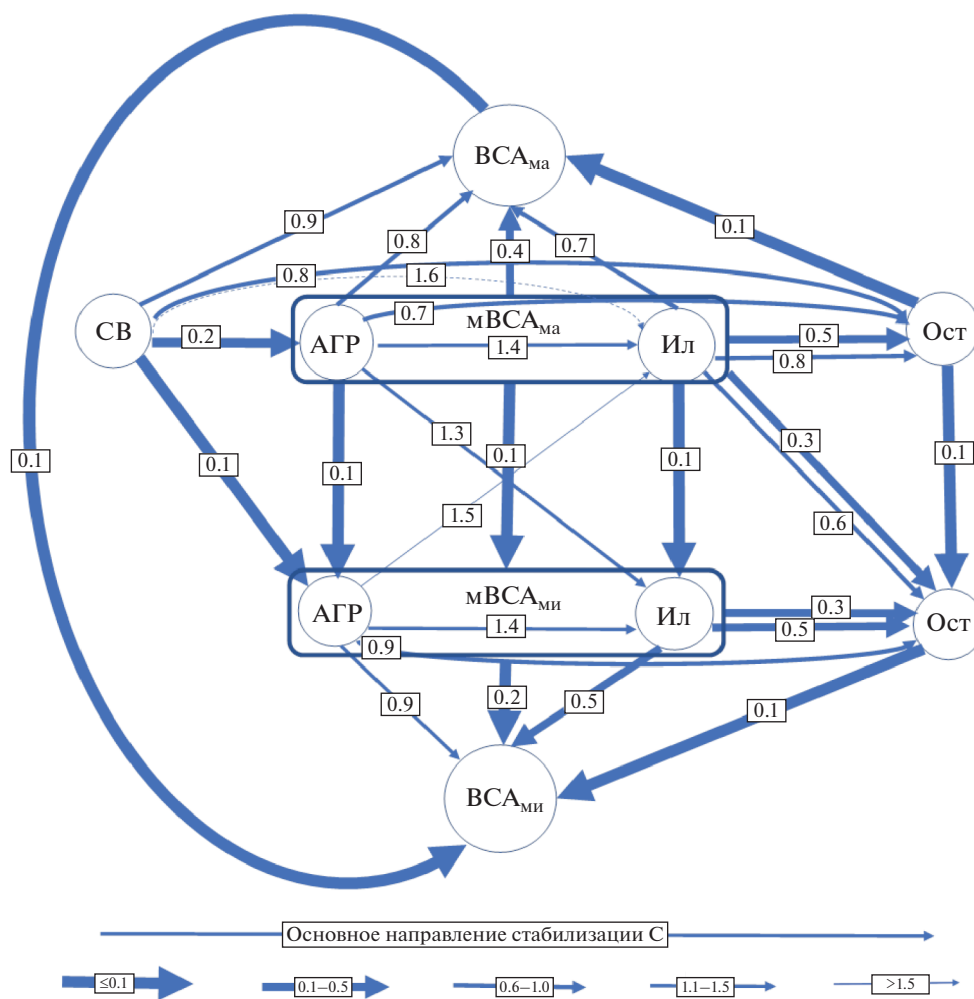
ВСА$_{ма}$

0.9

0.8

0.4

0.7

0.1

0.8

1.6

СВ

0.2

АГР

0.7

мВСА$_{ма}$

1.4

Ил

0.5

0.8

Ост

0.1

1.3

0.1

0.1

0.1

0.1

0.3

0.1

1.5

0.6

АГР

мВСА$_{ми}$

1.4

Ил

0.3

0.5

Ост

0.9

0.9

0.2

0.5

0.1

ВСА$_{ми}$

Основное направление стабилизации С

≤0.1

0.1–0.5

0.6–1.0

1.1–1.5

>1.5